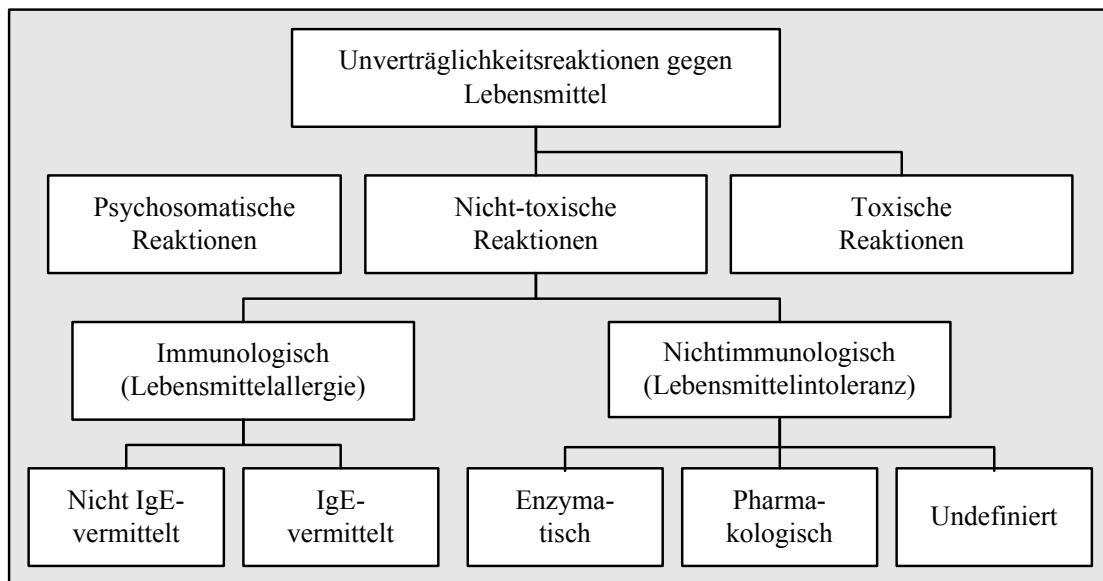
Unverträglichkeitsreaktionen gegen Lebensmittel

Psychosomatische Reaktionen

Nicht-toxische Reaktionen

Toxische Reaktionen

Immunologisch (Lebensmittelallergie)

Nichtimmunologisch (Lebensmittelintoleranz)

Nicht IgE-vermittelt

IgE-vermittelt

Enzymatisch

Pharmakologisch

Undefiniert